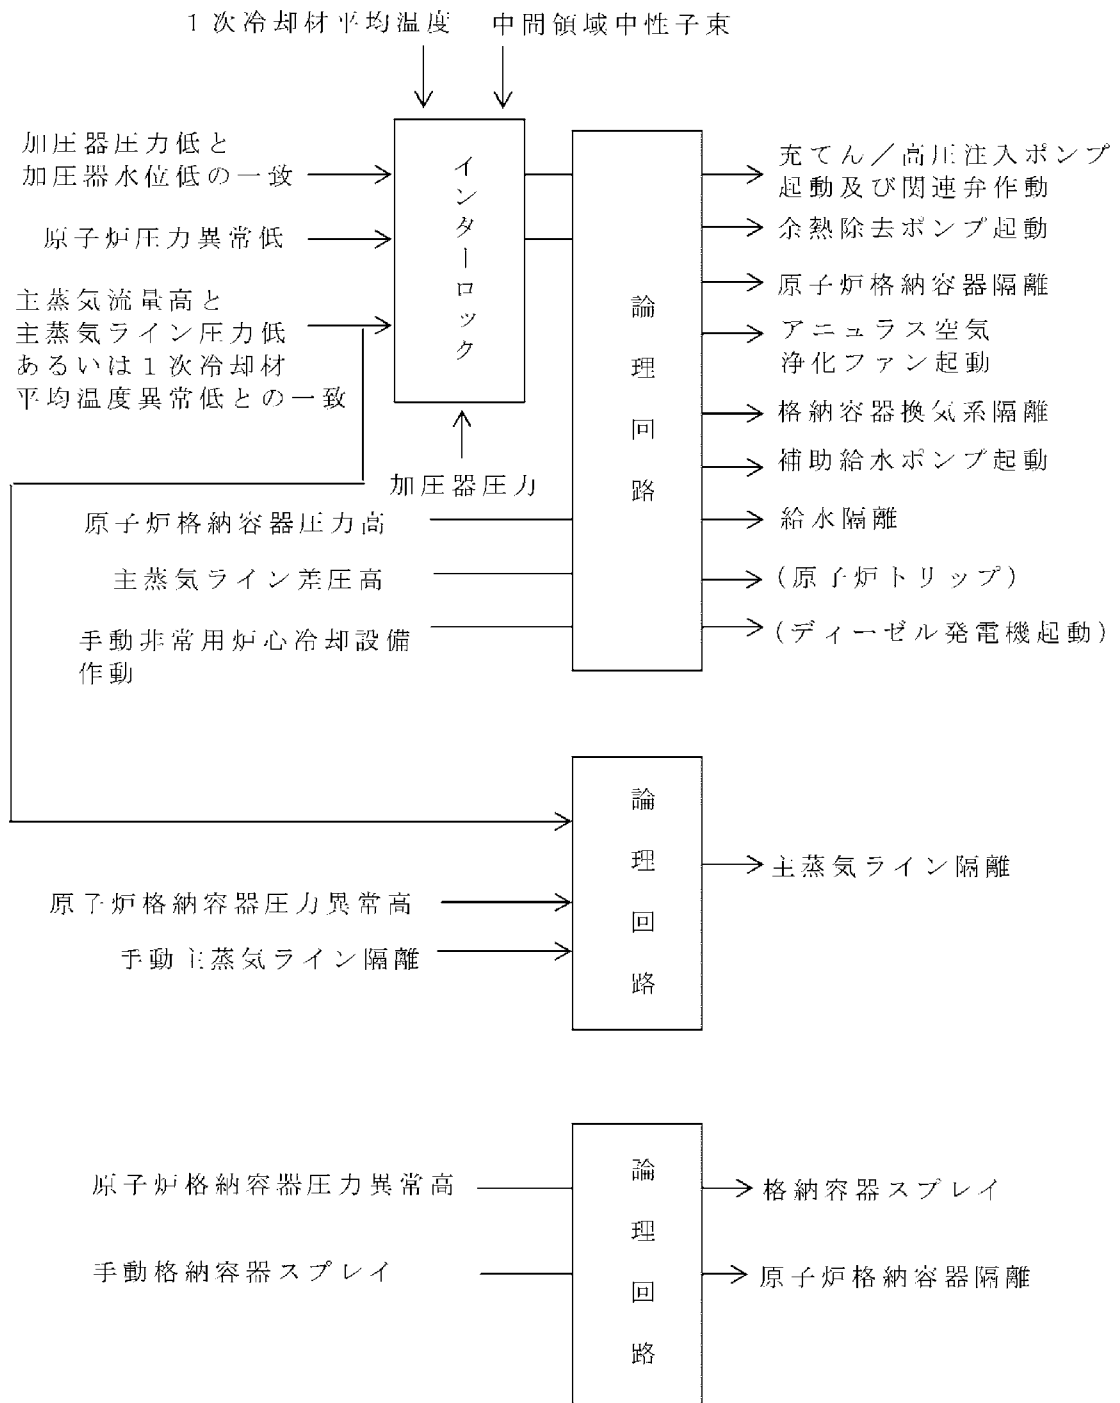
１次冷却材平均温度　中間領域中性子束

加圧器圧力低と
加圧器水位低の一致

原子炉圧力異常低

主蒸気流量高と
主蒸気ライン圧力低
あるいは１次冷却材
平均温度異常低との一致

インターロック

加圧器圧力

原子炉格納容器圧力高

主蒸気ライン差圧高

手動非常用炉心冷却設備
作動

論
理
回
路

充てん／高圧注入ポンプ
起動及び関連弁作動

余熱除去ポンプ起動

原子炉格納容器隔離

アニュラス空気
浄化ファン起動

格納容器換気系隔離

補助給水ポンプ起動

給水隔離

（原子炉トリップ）

（ディーゼル発電機起動）

原子炉格納容器圧力異常高

手動主蒸気ライン隔離

論
理
回
路

主蒸気ライン隔離

原子炉格納容器圧力異常高

手動格納容器スプレイ

論
理
回
路

格納容器スプレイ

原子炉格納容器隔離